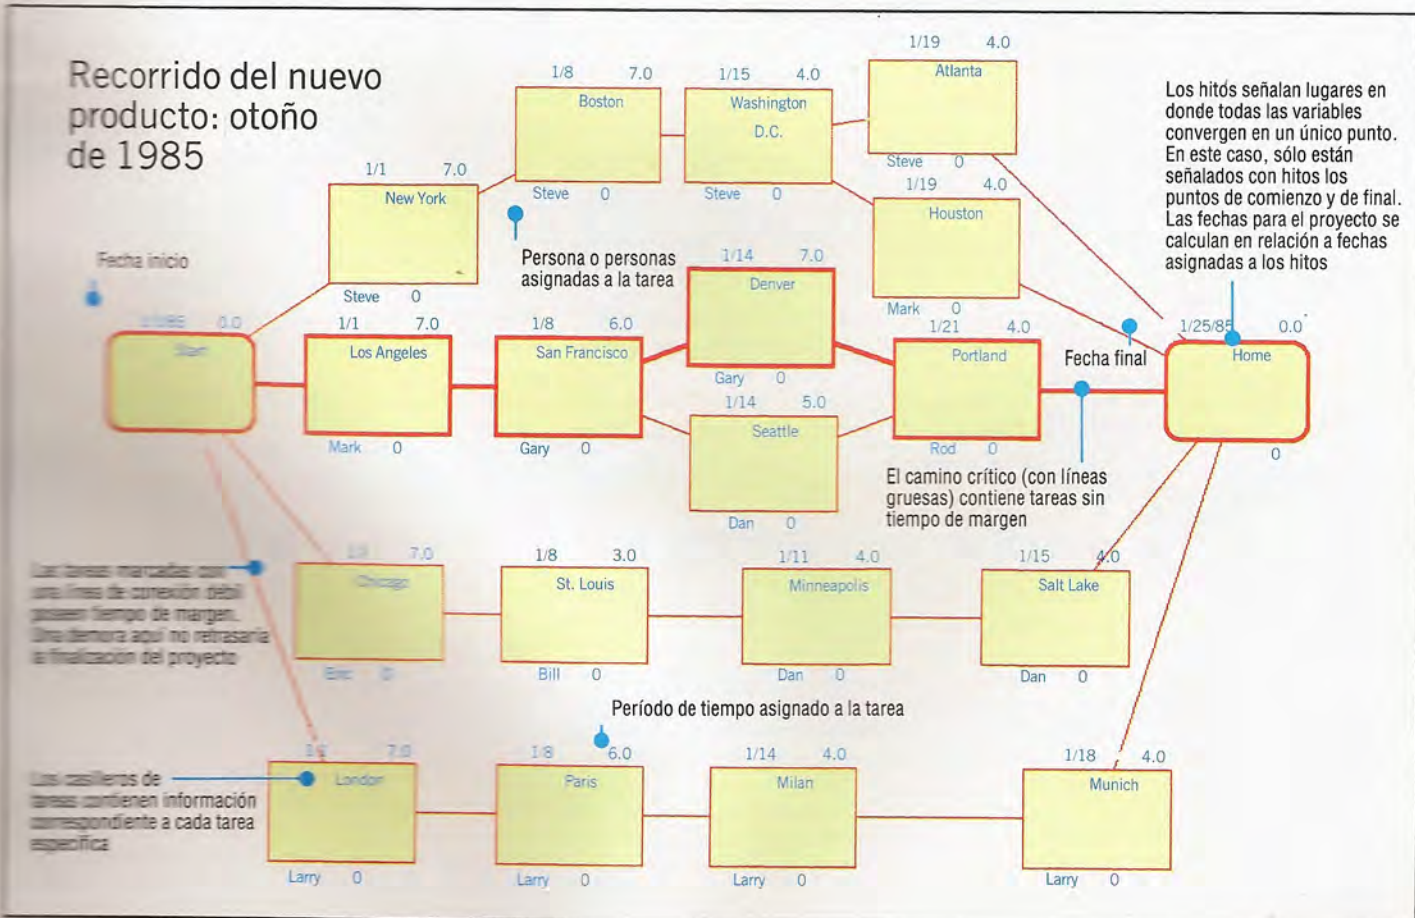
Recorrido del nuevo producto: otoño de 1985

Fecha inicio

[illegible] 0.0
Start

1/1 7.0
New York
Steve 0

1/8 7.0
Boston
Steve 0

1/15 4.0
Washington D.C.
Steve 0

1/19 4.0
Atlanta
Steve 0

1/19 4.0
Houston
Mark 0

Los hitos señalan lugares en donde todas las variables convergen en un único punto. En este caso, sólo están señalados con hitos los puntos de comienzo y de final. Las fechas para el proyecto se calculan en relación a fechas asignadas a los hitos

Persona o personas asignadas a la tarea

1/1 7.0
Los Angeles
Mark 0

1/8 6.0
San Francisco
Gary 0

1/14 7.0
Denver
Gary 0

1/14 5.0
Seattle
Dan 0

1/21 4.0
Portland
Rod 0

Fecha final

1/25/85 0.0
Home
0

El camino crítico (con líneas gruesas) contiene tareas sin tiempo de margen

Las tareas marcadas con una línea de conexión débil poseen tiempo de margen. Una demora aquí no retrasaría la finalización del proyecto

1/1 7.0
Chicago
Eric 0

1/8 3.0
St. Louis
Bill 0

1/11 4.0
Minneapolis
Dan 0

1/15 4.0
Salt Lake
Dan 0

Período de tiempo asignado a la tarea

Los casilleros de tareas contienen información correspondiente a cada tarea específica

1/1 7.0
London
Larry 0

1/8 6.0
Paris
Larry 0

1/14 4.0
Milan
Larry 0

1/18 4.0
Munich
Larry 0